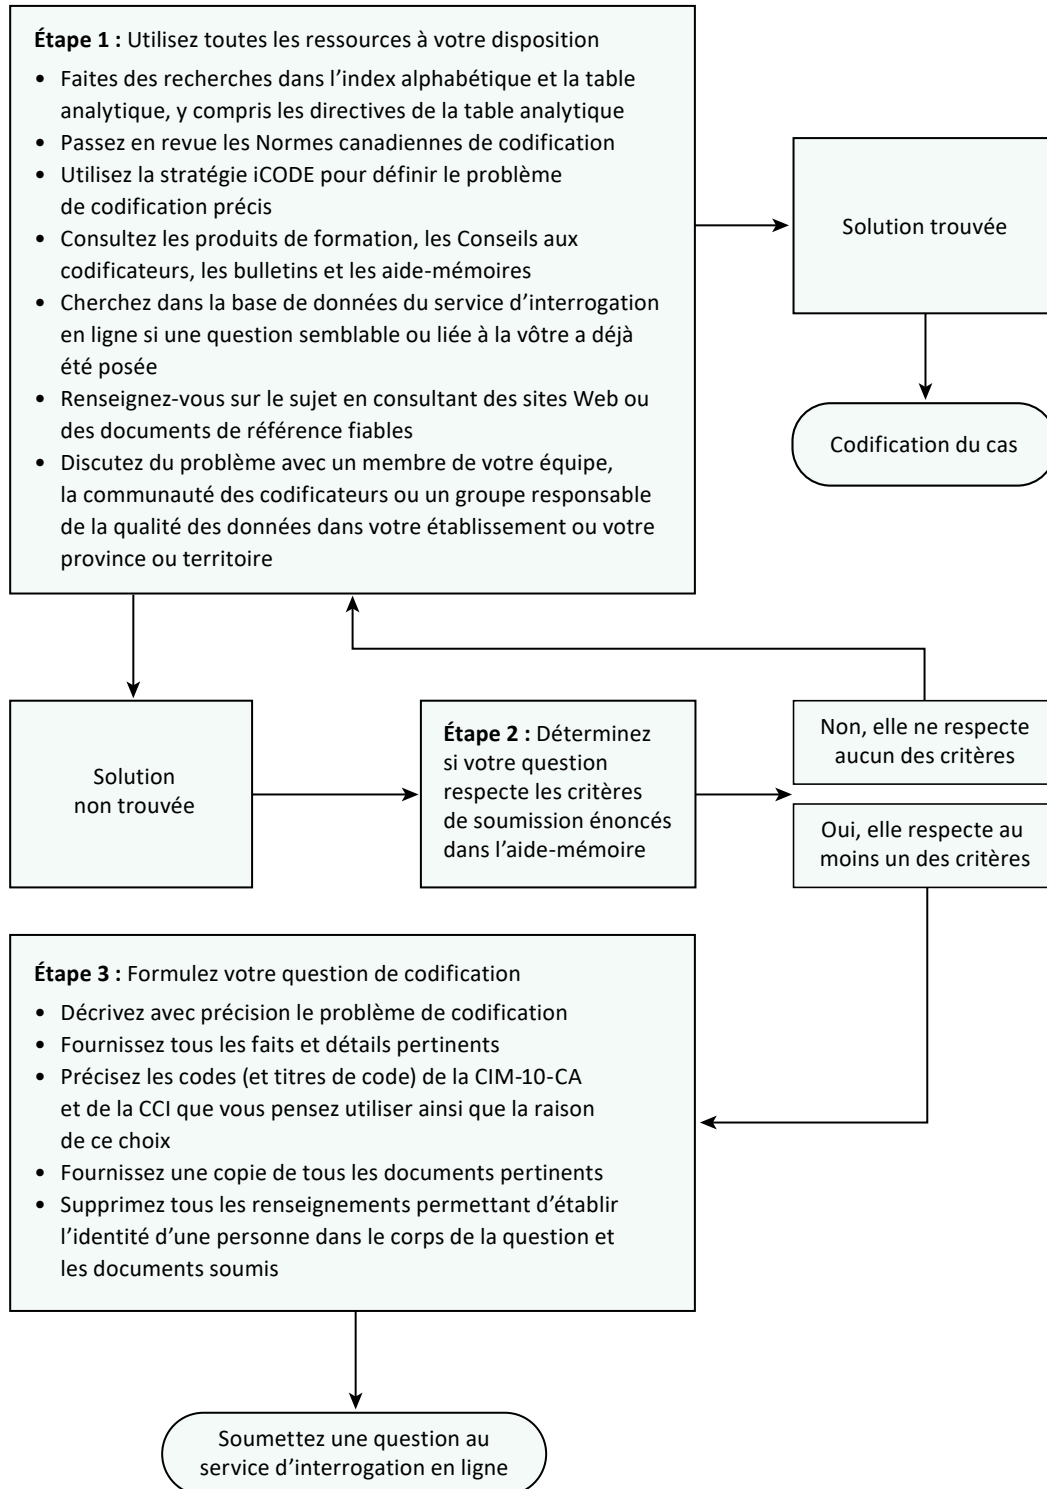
**Étape 1 :** Utilisez toutes les ressources à votre disposition

- Faites des recherches dans l'index alphabétique et la table analytique, y compris les directives de la table analytique
- Passez en revue les Normes canadiennes de codification
- Utilisez la stratégie iCODE pour définir le problème de codification précis
- Consultez les produits de formation, les Conseils aux codificateurs, les bulletins et les aide-mémoires
- Cherchez dans la base de données du service d'interrogation en ligne si une question semblable ou liée à la vôtre a déjà été posée
- Renseignez-vous sur le sujet en consultant des sites Web ou des documents de référence fiables
- Discutez du problème avec un membre de votre équipe, la communauté des codificateurs ou un groupe responsable de la qualité des données dans votre établissement ou votre province ou territoire

Solution trouvée

Codification du cas

Solution non trouvée

**Étape 2 :** Déterminez si votre question respecte les critères de soumission énoncés dans l'aide-mémoire

Non, elle ne respecte aucun des critères

Oui, elle respecte au moins un des critères

**Étape 3 :** Formulez votre question de codification

- Décrivez avec précision le problème de codification
- Fournissez tous les faits et détails pertinents
- Précisez les codes (et titres de code) de la CIM-10-CA et de la CCI que vous pensez utiliser ainsi que la raison de ce choix
- Fournissez une copie de tous les documents pertinents
- Supprimez tous les renseignements permettant d'établir l'identité d'une personne dans le corps de la question et les documents soumis

Soumettez une question au service d'interrogation en ligne